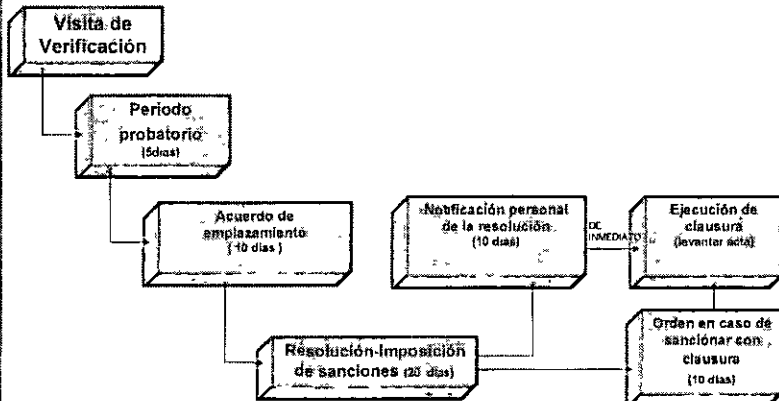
Visita de Verificación

Periodo probatorio (5dias)

Acuerdo de emplazamiento (10 dias)

Resolución-Imposición de sanciones (20 dias)

Notificación personal de la resolución (10 dias)

DE INMEDIATO

Ejecución de clausura (levantar acta)

Orden en caso de sancionar con clausura (10 dias)